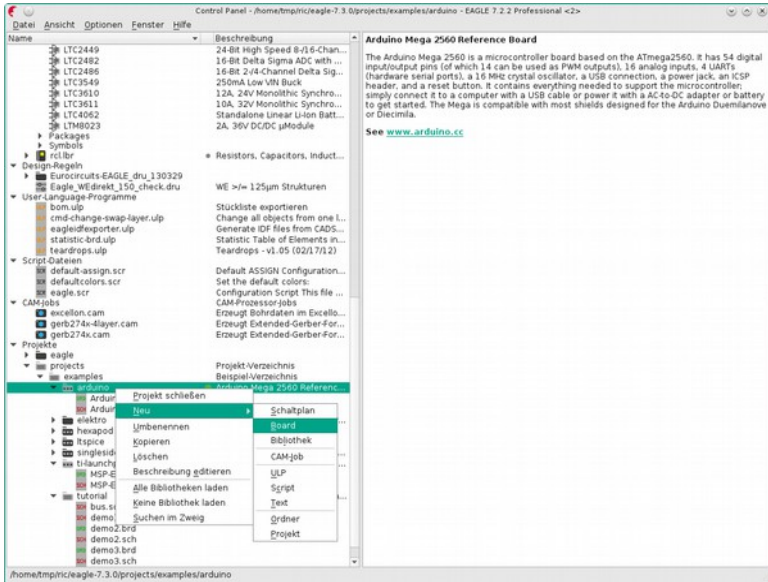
Control Panel - /home/tmp/ric/eagle-7.3.0/projects/examples/arduino - EAGLE 7.2.2 Professional <2>

Datei Ansicht Optionen Fenster Hilfe

| Name | Beschreibung |
|---|---|
| LTC2449 | 24-Bit High Speed 8-/16-Chan... |
| LTC2482 | 16-Bit Delta Sigma ADC with ... |
| LTC2486 | 16-Bit 2-/4-Channel Delta Sig... |
| LTC3549 | 250mA Low VIN Buck |
| LTC3610 | 12A, 24V Monolithic Synchro... |
| LTC3611 | 10A, 32V Monolithic Synchro... |
| LTC4062 | Standalone Linear Li-Ion Batt... |
| LTM8023 | 2A, 36V DC/DC µModule |
| Packages | |
| Symbols | |
| rcl.lbr | Resistors, Capacitors, Induct... |
| Design-Regeln | |
| Eurocircuits-EAGLE_dru_130329 | |
| Eagle_WEdirekt_150_check.dru | WE >/= 125µm Strukturen |
| User-Language-Programme | |
| bom.ulp | Stückliste exportieren |
| cmd-change-swap-layer.ulp | Change all objects from one l... |
| eagleidfexporter.ulp | Generate IDF files from CADS... |
| statistic-brd.ulp | Statistic Table of Elements in... |
| teardrops.ulp | Teardrops - v1.05 (02/17/12) |
| Script-Dateien | |
| default-assign.scr | Default ASSIGN Configuration... |
| defaultcolors.scr | Set the default colors: |
| eagle.scr | Configuration Script This file ... |
| CAM-Jobs | CAM-Prozessor-Jobs |
| excellon.cam | Erzeugt Bohrdaten im Excello... |
| gerb274x-4layer.cam | Erzeugt Extended-Gerber-For... |
| gerb274x.cam | Erzeugt Extended-Gerber-For... |
| Projekte | |
| eagle | |
| projects | Projekt-Verzeichnis |
| examples | Beispiel-Verzeichnis |
| arduino | Arduino Mega 2560 Referenc... |
| Arduin | |
| Arduin | |
| elektro | |
| hexapod | |
| ltspice | |
| singlesid | |
| ti-launchp | |
| MSP-E | |
| MSP-E | |
| tutorial | |
| bus.sc | |
| demo1 | |
| demo2.brd | |
| demo2.sch | |
| demo3.brd | |
| demo3.sch | |

Projekt schließen
Neu
Umbenennen
Kopieren
Löschen
Beschreibung editieren
Alle Bibliotheken laden
Keine Bibliothek laden
Suchen im Zweig

Schaltplan
Board
Bibliothek
CAM-Job
ULP
Script
Text
Ordner
Projekt

Arduino Mega 2560 Reference Board

The Arduino Mega 2560 is a microcontroller board based on the ATmega2560. It has 54 digital input/output pins (of which 14 can be used as PWM outputs), 16 analog inputs, 4 UARTs (hardware serial ports), a 16 MHz crystal oscillator, a USB connection, a power jack, an ICSP header, and a reset button. It contains everything needed to support the microcontroller; simply connect it to a computer with a USB cable or power it with a AC-to-DC adapter or battery to get started. The Mega is compatible with most shields designed for the Arduino Duemilanove or Diecimila.

See www.arduino.cc

/home/tmp/ric/eagle-7.3.0/projects/examples/arduino